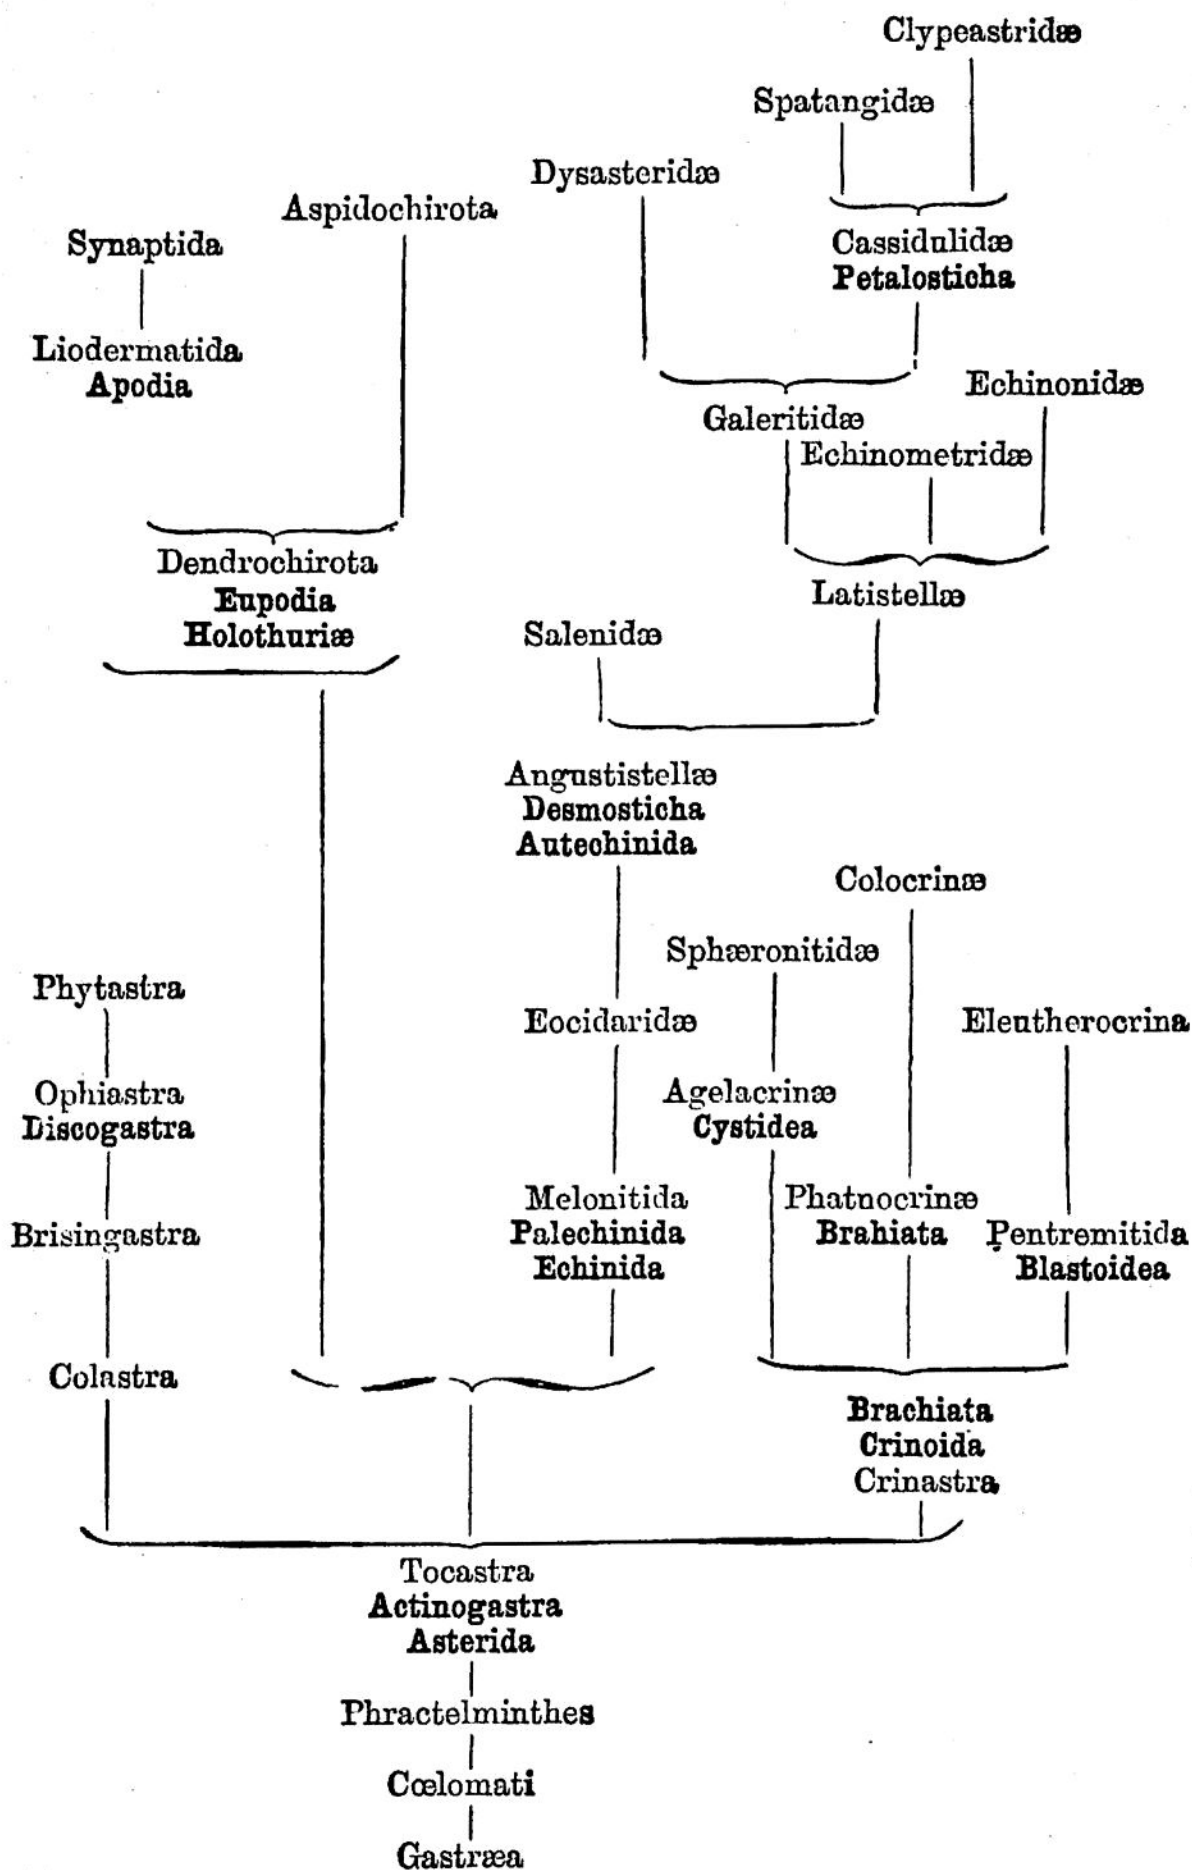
Clypeastridæ

Spatangidæ

Dysasteridæ

Aspidochirota

Synaptida

Cassidulidæ
**Petalosticha**

Liodermatida
**Apodia**

Echinonidæ

Galeritidæ

Echinometridæ

Dendrochirota
**Eupodia**
**Holothuriæ**

Latistellæ

Salenidæ

Angustistellæ
**Desmosticha**
**Autechinida**

Colocrinæ

Sphæronitidæ

Phytastra

Eocidaridæ

Eleutherocrina

Ophiastra
**Discogastra**

Agelacrinæ
**Cystidea**

Melonitida
**Palechinida**
**Echinida**

Phatnocrinæ
**Brahiata**

Pentremitida
**Blastoidea**

Brisingastra

Colastra

**Brachiata**
**Crinoida**
Crinastra

Tocastra
**Actinogastra**
**Asterida**

Phractelminthes

Cœlomati

Gastræa